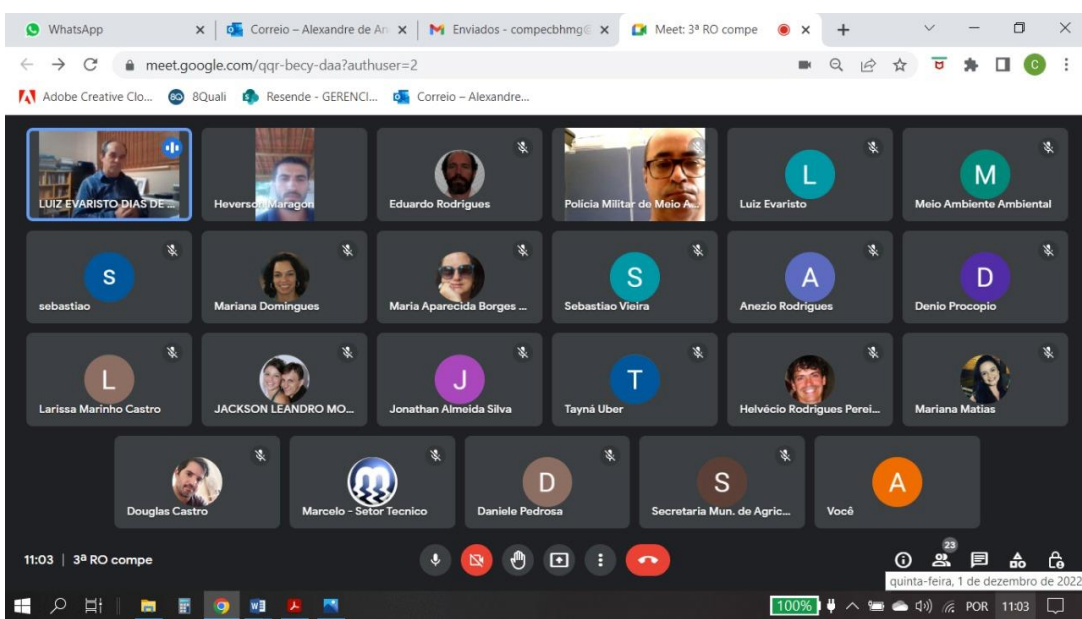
WhatsApp
Correio – Alexandre de Ar
Enviados - compecbhmg@
Meet: 3ª RO compe
meet.google.com/qqr-becy-daa?authuser=2
Adobe Creative Clo...
8Quali
Resende - GERENCI...
Correio – Alexandre...

LUIZ EVARISTO DIAS DE ...
Heverson Maragon
Eduardo Rodrigues
Polícia Militar de Meio A...
L
Luiz Evaristo
M
Meio Ambiente Ambiental
S
sebastiao
Mariana Domingues
Maria Aparecida Borges ...
S
Sebastiao Vieira
A
Anezio Rodrigues
D
Denio Procopio
L
Larissa Marinho Castro
JACKSON LEANDRO MO...
J
Jonathan Almeida Silva
T
Tayná Uber
Helvécio Rodrigues Perei...
Mariana Matias
Douglas Castro
Marcelo - Setor Tecnico
D
Daniele Pedrosa
S
Secretaria Mun. de Agric...
A
Você

11:03 | 3ª RO compe
23
quinta-feira, 1 de dezembro de 2022
100%
POR 11:03